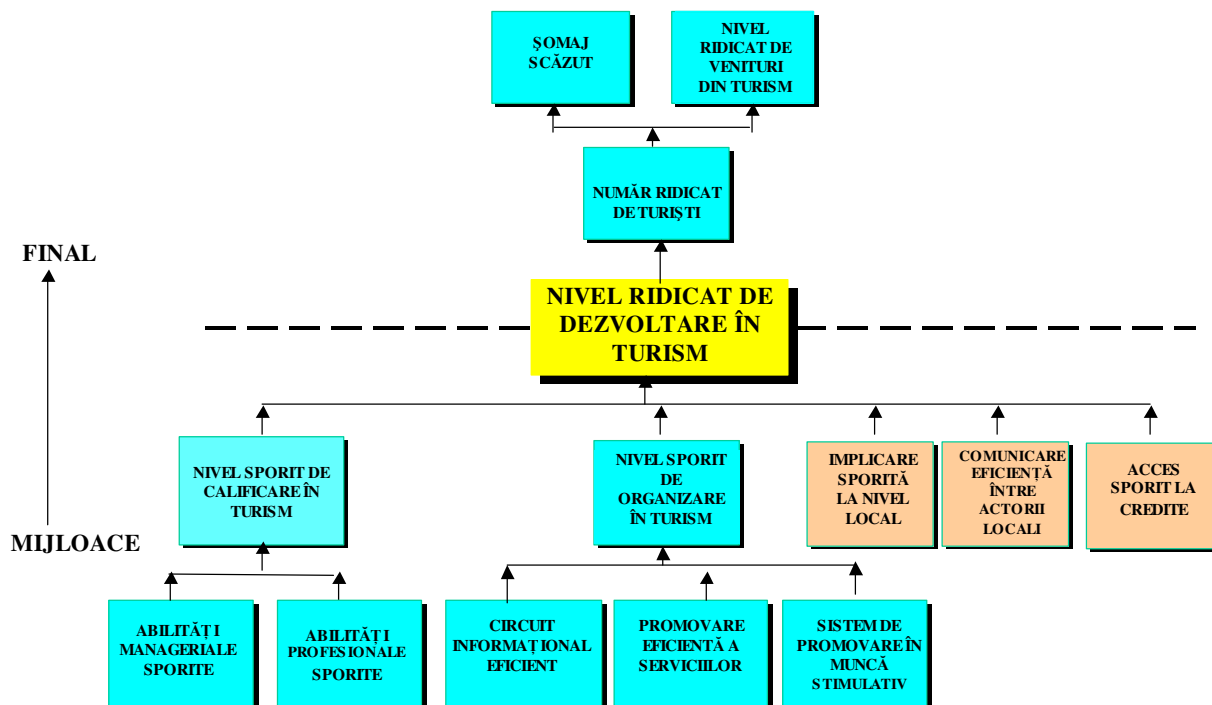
ŞOMAJ SCĂZUT

NIVEL RIDICAT DE VENITURI DIN TURISM

NUMĂR RIDICAT DE TURIŞTI

FINAL

NIVEL RIDICAT DE DEZVOLTARE ÎN TURISM

MIJLOACE

NIVEL SPORIT DE CALIFICARE ÎN TURISM

NIVEL SPORIT DE ORGANIZARE ÎN TURISM

IMPLICARE SPORITĂ LA NIVEL LOCAL

COMUNICARE EFICIENTĂ ÎNTRE ACTORII LOCALI

ACCES SPORIT LA CREDITE

ABILITĂŢI MANAGERIALE SPORITE

ABILITĂŢI PROFESIONALE SPORITE

CIRCUIT INFORMAŢIONAL EFICIENT

PROMOVARE EFICIENTĂ A SERVICIILOR

SISTEM DE PROMOVARE ÎN MUNCĂ STIMULATIV